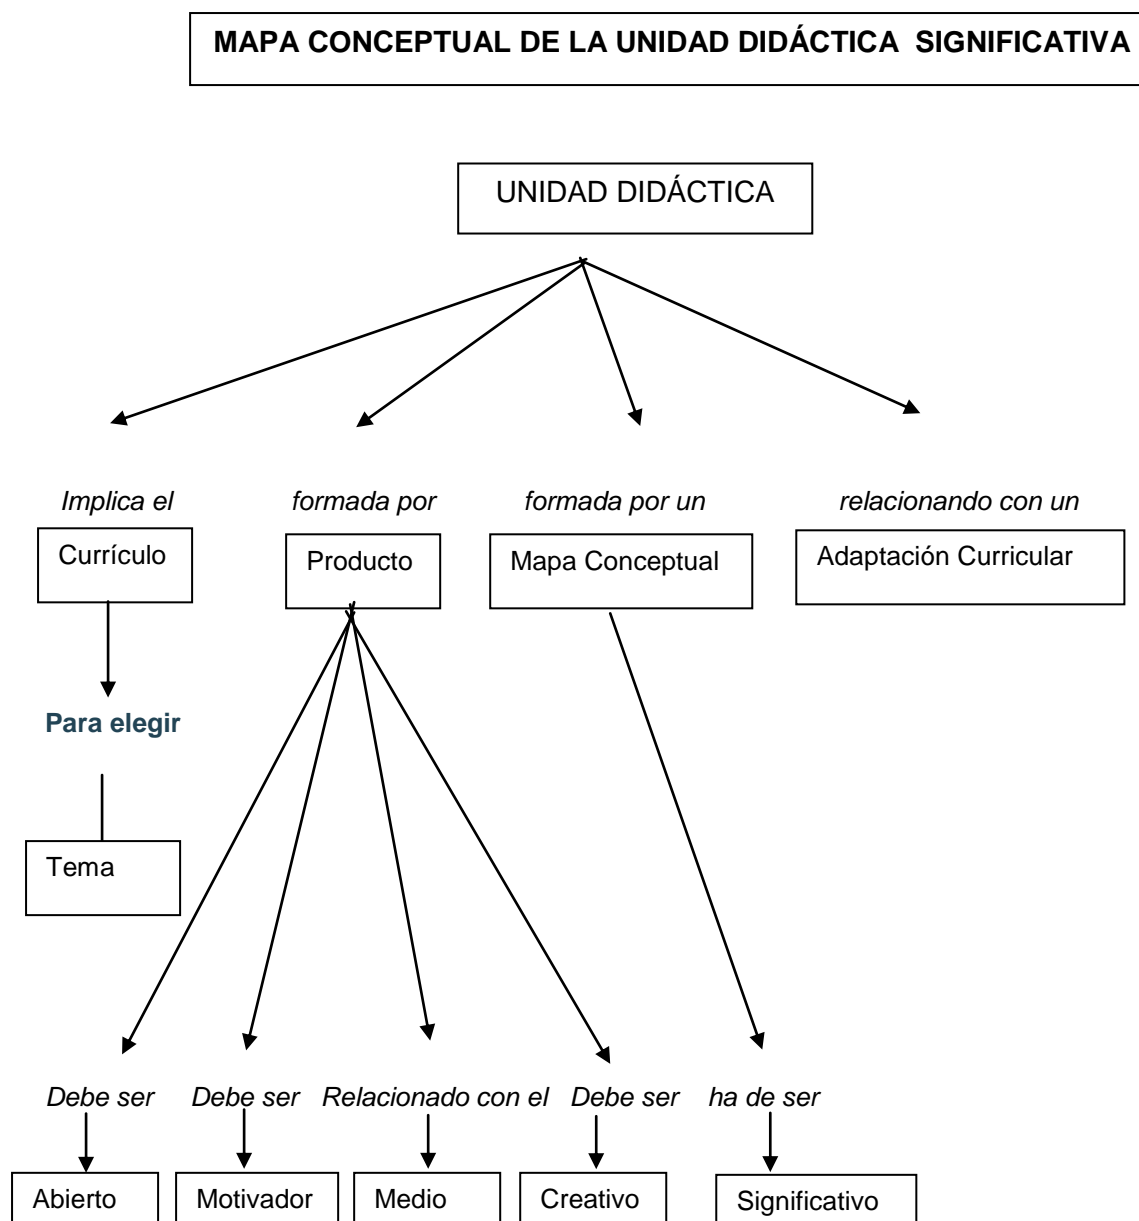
MAPA CONCEPTUAL DE LA UNIDAD DIDÁCTICA SIGNIFICATIVA

UNIDAD DIDÁCTICA

Implica el

Currículo

Para elegir

Tema

formada por

Producto

formada por un

Mapa Conceptual

relacionando con un

Adaptación Curricular

Debe ser

Abierto

Debe ser

Motivador

Relacionado con el

Medio

Debe ser

Creativo

ha de ser

Significativo